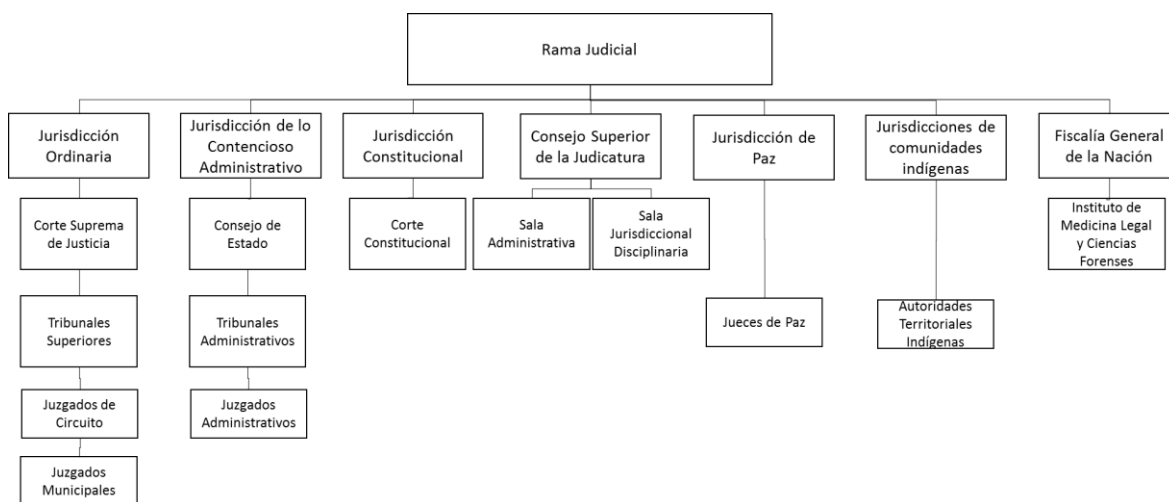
Rama Judicial

Jurisdicción Ordinaria

Corte Suprema de Justicia

Tribunales Superiores

Juzgados de Circuito

Juzgados Municipales

Jurisdicción de lo Contencioso Administrativo

Consejo de Estado

Tribunales Administrativos

Juzgados Administrativos

Jurisdicción Constitucional

Corte Constitucional

Consejo Superior de la Judicatura

Sala Administrativa

Sala Jurisdiccional Disciplinaria

Jurisdicción de Paz

Jueces de Paz

Jurisdicciones de comunidades indígenas

Autoridades Territoriales Indígenas

Fiscalía General de la Nación

Instituto de Medicina Legal y Ciencias Forenses